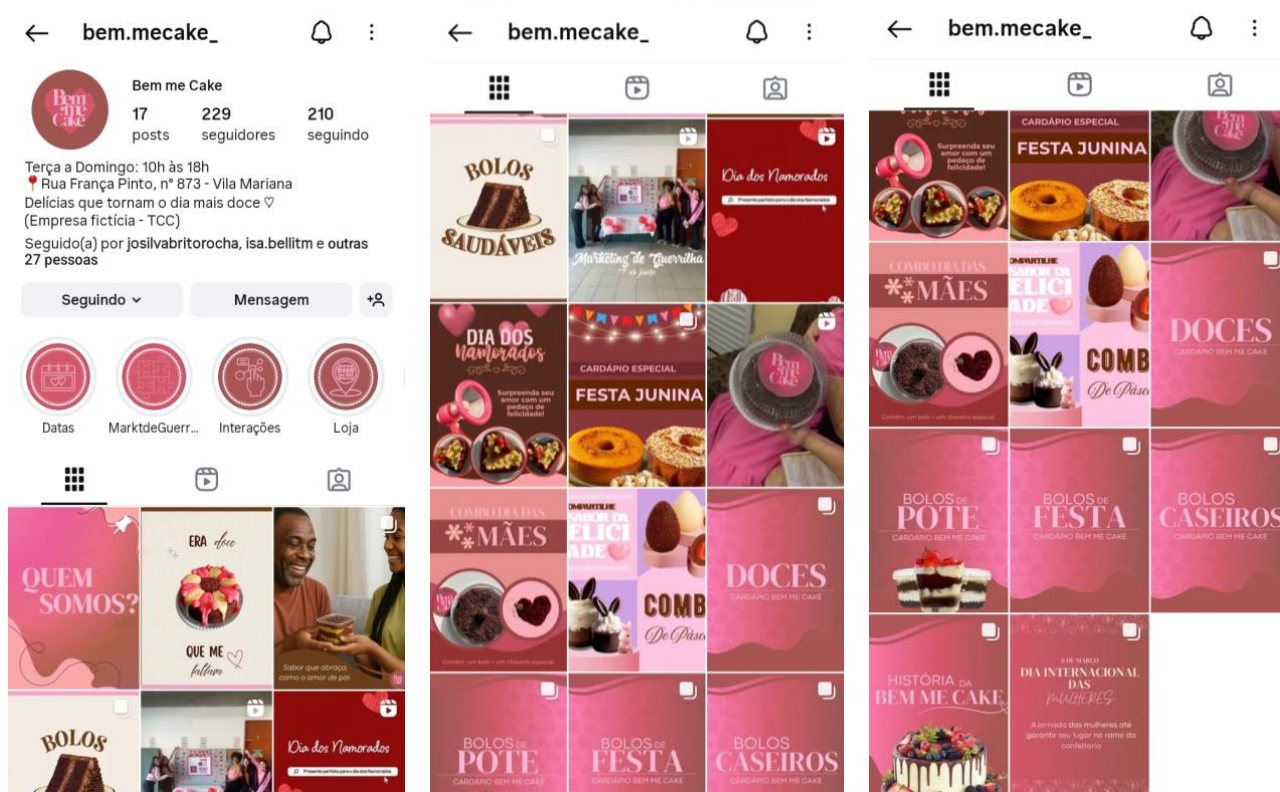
bem.mecake_

Bem me Cake

Bem me Cake
17 posts
229 seguidores
210 seguindo

Terça a Domingo: 10h às 18h
📍Rua França Pinto, nº 873 - Vila Mariana
Delícias que tornam o dia mais doce ♡
(Empresa fictícia - TCC)
Seguido(a) por josilvabritorocha, isa.bellitm e outras 27 pessoas

Seguindo
Mensagem

Datas
MarktdeGuerr...
Interações
Loja

QUEM SOMOS?

ERA doce
QUE ME faltava

Sabor que abraça, como o amor de pai.

BOLOS SAUDÁVEIS

Marketing de Guerrilha

Dia dos Namorados
Presente perfeito para o dia dos Namorados

bem.mecake_

DIA DOS Namorados
Surpreenda seu amor com um pedaço de felicidade!

CARDÁPIO ESPECIAL
FESTA JUNINA

Bem me Cake

COMBO DIA DAS MÃES
Contém: um bolo + um chaveiro especial

COMPARTILHE SABOR DA FELICIDADE
COMBO De Páscoa

DOCES
CARDÁPIO BEM ME CAKE

BOLOS DE POTE
CARDÁPIO BEM ME CAKE

BOLOS DE FESTA
CARDÁPIO BEM ME CAKE

BOLOS CASEIROS
CARDÁPIO BEM ME CAKE

bem.mecake_

HISTÓRIA DA BEM ME CAKE

8 DE MARÇO
DIA INTERNACIONAL DAS MULHERES
A jornada das mulheres até garantir seu lugar no ramo da confeitaria